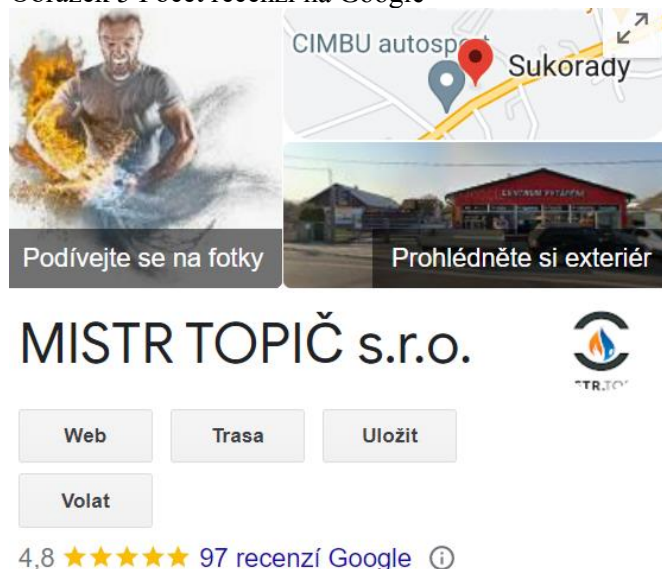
Obrázek 5 Počet recenzí na Google

CIMBU autosp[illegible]

Sukorady

Podívejte se na fotky

CENTRUM VYTÁPĚNÍ

Prohlédněte si exteriér

MISTR TOPIČ s.r.o.

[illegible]TR.TO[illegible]

Web

Trasa

Uložit

Volat

4,8 ★★★★★ 97 recenzí Google ⓘ